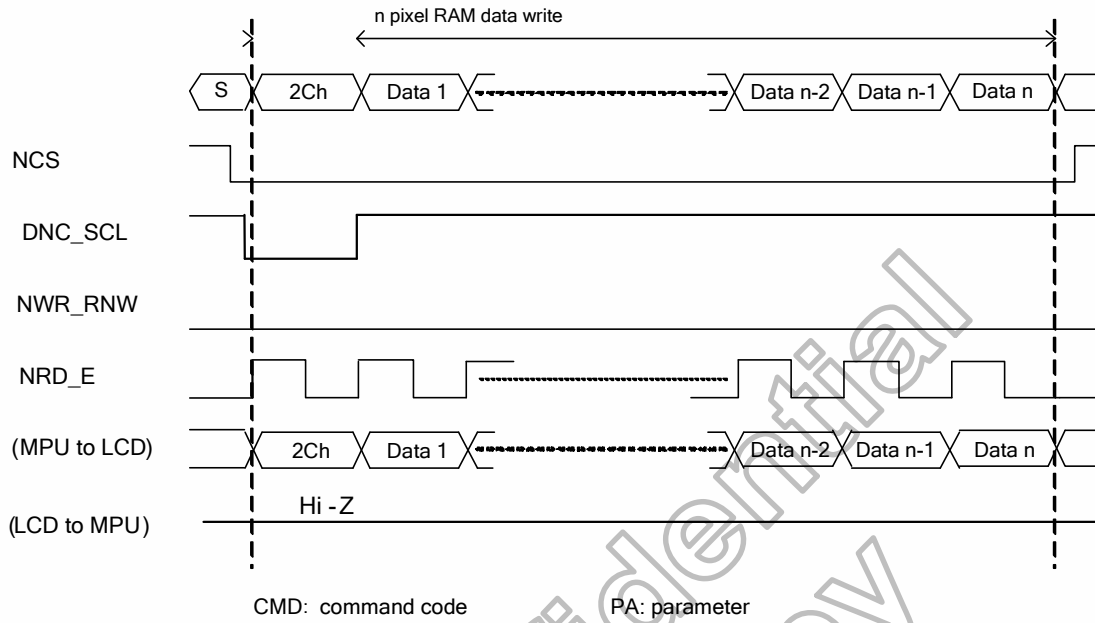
n pixel RAM data write

S 2Ch Data 1 Data n-2 Data n-1 Data n

NCS

DNC_SCL

NWR_RNW

NRD_E

(MPU to LCD) 2Ch Data 1 Data n-2 Data n-1 Data n

(LCD to MPU) Hi - Z

CMD: command code PA: parameter

Confidential